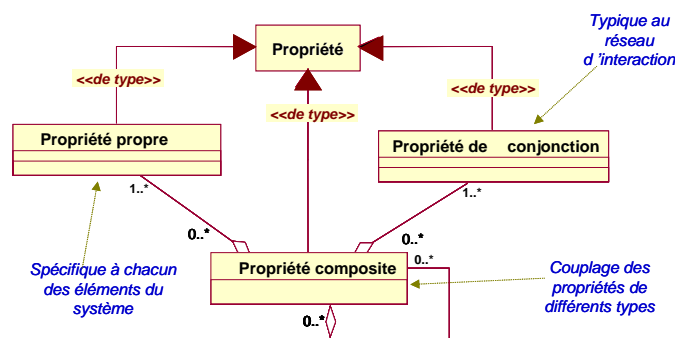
Propriété

Typique au réseau d 'interaction

<<de type>>

<<de type>>

<<de type>>

Propriété propre

Propriété de conjonction

1..*

1..*

0..*

0..*

0..*

Propriété composite

Spécifique à chacun des éléments du système

Couplage des propriétés de différents types

0..*